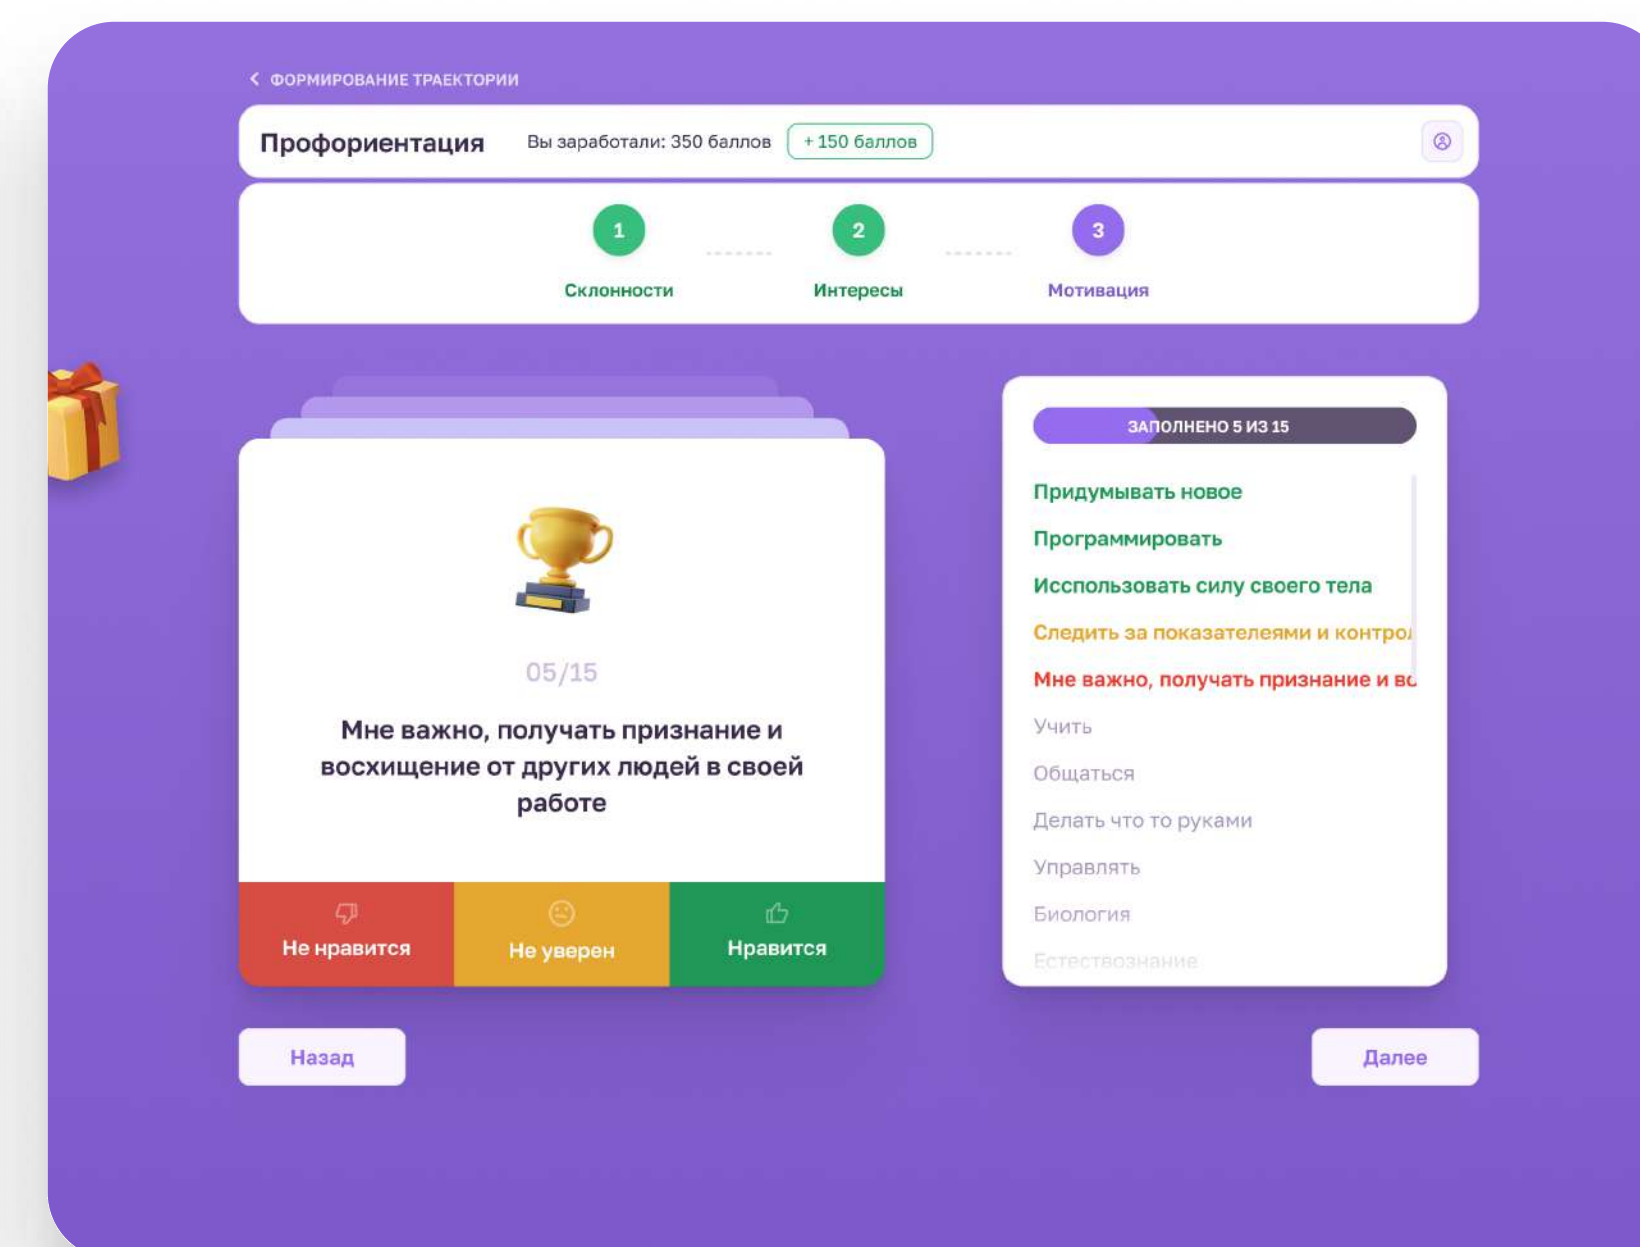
ФОРМИРОВАНИЕ ТРАЕКТОРИИ

Профориентация

Вы заработали: 350 баллов

+ 150 баллов

1
Склонности

2
Интересы

3
Мотивация

05/15

Мне важно, получать признание и восхищение от других людей в своей работе

Не нравится

Не уверен

Нравится

ЗАПОЛНЕНО 5 ИЗ 15

Придумывать новое

Программировать

Исспользовать силу своего тела

Следить за показателями и контро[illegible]

Мне важно, получать признание и во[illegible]

Учить

Общаться

Делать что то руками

Управлять

Биология

Естествознание

Назад

Далее